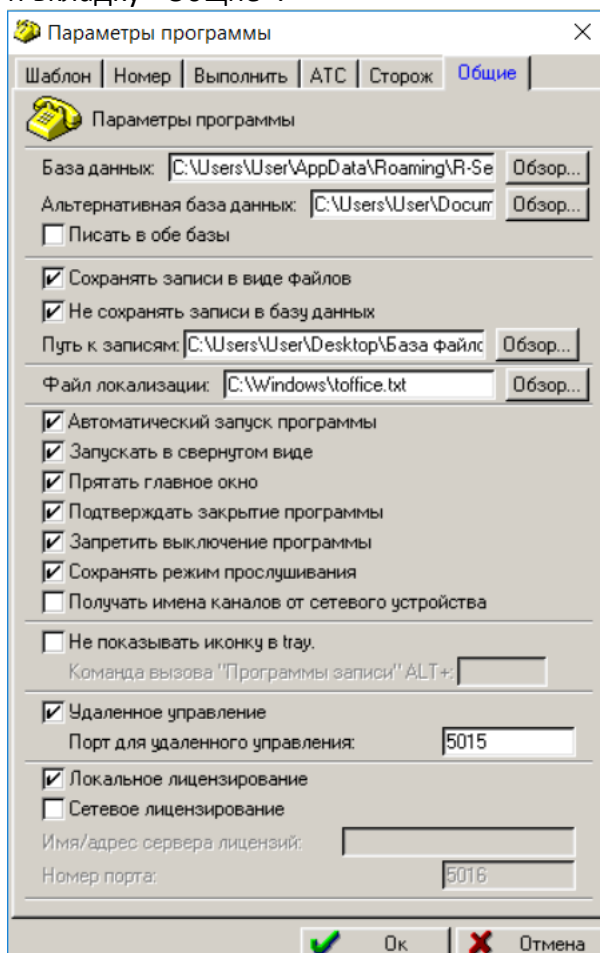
Параметры программы

Шаблон | Номер | Выполнить | АТС | Сторож | Общие

Параметры программы

База данных: C:\Users\User\AppData\Roaming\R-Se Обзор...

Альтернативная база данных: C:\Users\User\Docum Обзор...

Писать в обе базы

Сохранять записи в виде файлов

Не сохранять записи в базу данных

Путь к записям: C:\Users\User\Desktop\База файлс Обзор...

Файл локализации: C:\Windows\toffice.txt Обзор...

Автоматический запуск программы

Запускать в свернутом виде

Прятать главное окно

Подтверждать закрытие программы

Запретить выключение программы

Сохранять режим прослушивания

Получать имена каналов от сетевого устройства

Не показывать иконку в tray.

Команда вызова "Программы записи" ALT+:

Удаленное управление

Порт для удаленного управления: 5015

Локальное лицензирование

Сетевое лицензирование

Имя/адрес сервера лицензий:

Номер порта: 5016

Ок Отмена